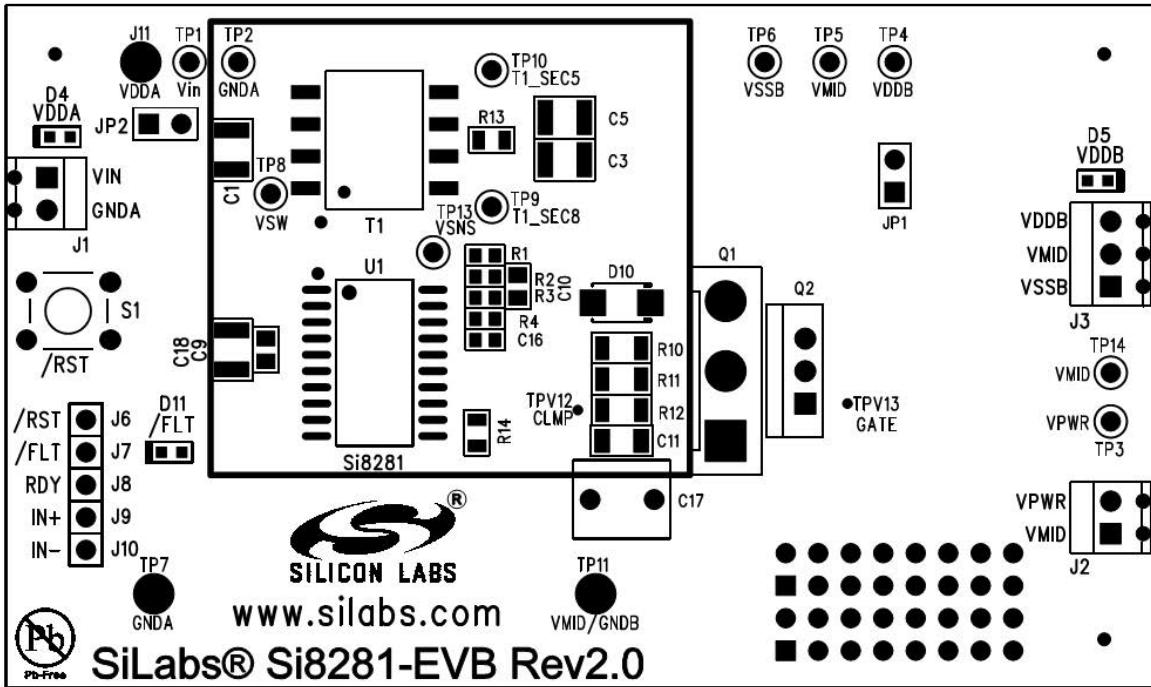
J11
VDDA
TP1
Vin
TP2
GNDA
TP10
T1_SEC5
TP6
VSSB
TP5
VMID
TP4
VDDB

D4
VDDA
JP2
R13
C5
C3
D5
VDDB

VIN
GNDA
J1
C1
TP8
VSW
T1
TP9
T1_SEC8
TP13
VSNS
JP1
VDDB
VMID
VSSB
J3

U1
R1
R2
R3
C10
R4
C16
D10
Q1
Q2
S1
/RST
C18
C9
R10
R11
R12
C11
TPV12
CLMP
TPV13
GATE
TP14
VMID
VPWR
TP3

/RST J6
/FLT J7
RDY J8
IN+ J9
IN− J10
D11
/FLT
R14
Si8281
C17
®
VPWR
VMID
J2

SILICON LABS
TP7
GNDA
www.silabs.com
TP11
VMID/GNDB

Pb
Pb-Free
SiLabs® Si8281-EVB Rev2.0